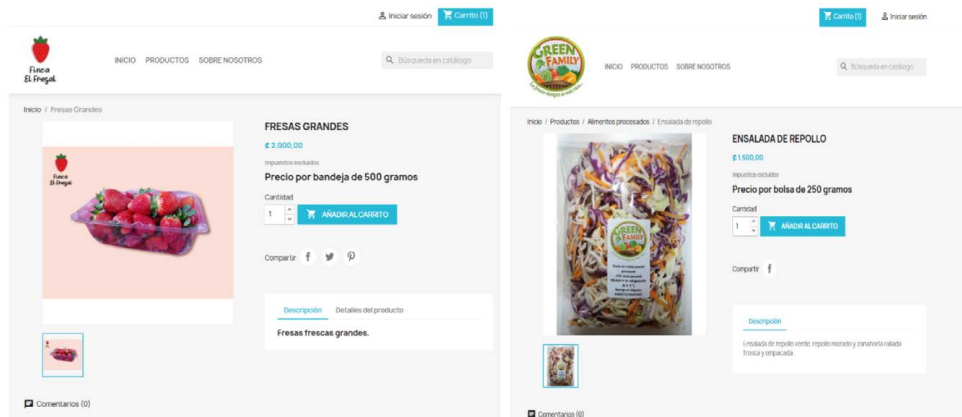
Iniciar sesión Carrito (1)

Finca El Fresal

INICIO PRODUCTOS SOBRE NOSOTROS

Búsqueda en catálogo

Inicio / Fresas Grandes

Finca El Fresal

FRESAS GRANDES

₡ 2.000,00

Impuestos excluidos

Precio por bandeja de 500 gramos

Cantidad

1

AÑADIR AL CARRITO

Compartir

Descripción Detalles del producto

Fresas frescas grandes.

Comentarios (0)

Carrito (1) Iniciar sesión

GREEN FAMILY

INICIO PRODUCTOS SOBRE NOSOTROS

Búsqueda en catálogo

Inicio / Productos / Alimentos procesados / Ensalada de repollo

GREEN FAMILY

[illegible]

ENSALADA DE REPOLLO

₡ 1.500,00

Impuestos excluidos

Precio por bolsa de 250 gramos

Cantidad

1

AÑADIR AL CARRITO

Compartir

Descripción

Ensalada de repollo verde, repollo morado y zanahoria rallada fresca y empacada

Comentarios (0)